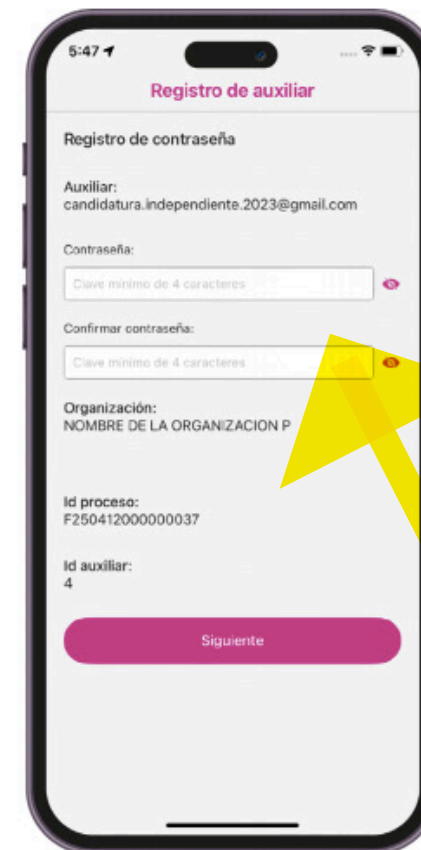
5:47

Registro de auxiliar

Registro de contraseña

Auxiliar:
candidatura.independiente.2023@gmail.com

Contraseña:

Clave mínimo de 4 caracteres

Confirmar contraseña:

Clave mínimo de 4 caracteres

Organización:
NOMBRE DE LA ORGANIZACION P

Id proceso:
F250412000000037

Id auxiliar:
4

Siguiente